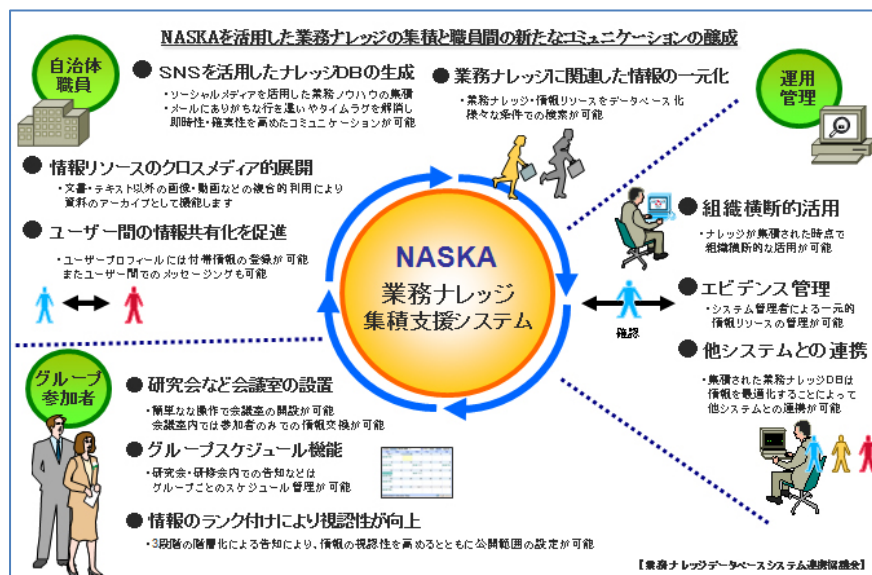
NASKAを活用した業務ナレッジの集積と職員間の新たなコミュニケーションの醸成

自治体職員

● SNSを活用したナレッジDBの生成
・ソーシャルメディアを活用した業務ノウハウの集積
・メールにありがちな行き違いやタイムラグを解消し即時性・確実性を高めたコミュニケーションが可能

● 業務ナレッジに関連した情報の一元化
・業務ナレッジ・情報リソースをデータベース化
様々な条件での検索が可能

運用管理

● 情報リソースのクロスメディア的展開
・文書・テキスト以外の画像・動画などの複合的利用により資料のアーカイブとして機能します

● ユーザー間の情報共有化を促進
・ユーザープロフィールには付帯情報の登録が可能
またユーザー間でのメッセージングも可能

NASKA
業務ナレッジ
集積支援システム

● 組織横断的活用
・ナレッジが集積された時点で組織横断的な活用が可能

● エビデンス管理
・システム管理者による一元的情報リソースの管理が可能

確認

● 他システムとの連携
・集積された業務ナレッジDBは情報を最適化することによって他システムとの連携が可能

グループ参加者

● 研究会など会議室の設置
・簡単な操作で会議室の開設が可能
会議室内では参加者のみでの情報交換が可能

● グループスケジュール機能
・研究会・研修会内での告知などはグループごとのスケジュール管理が可能

● 情報のランク付けにより視認性が向上
・3段階の階層化による告知により、情報の視認性を高めるとともに公開範囲の設定が可能

【業務ナレッジデータベースシステム連携協議会】